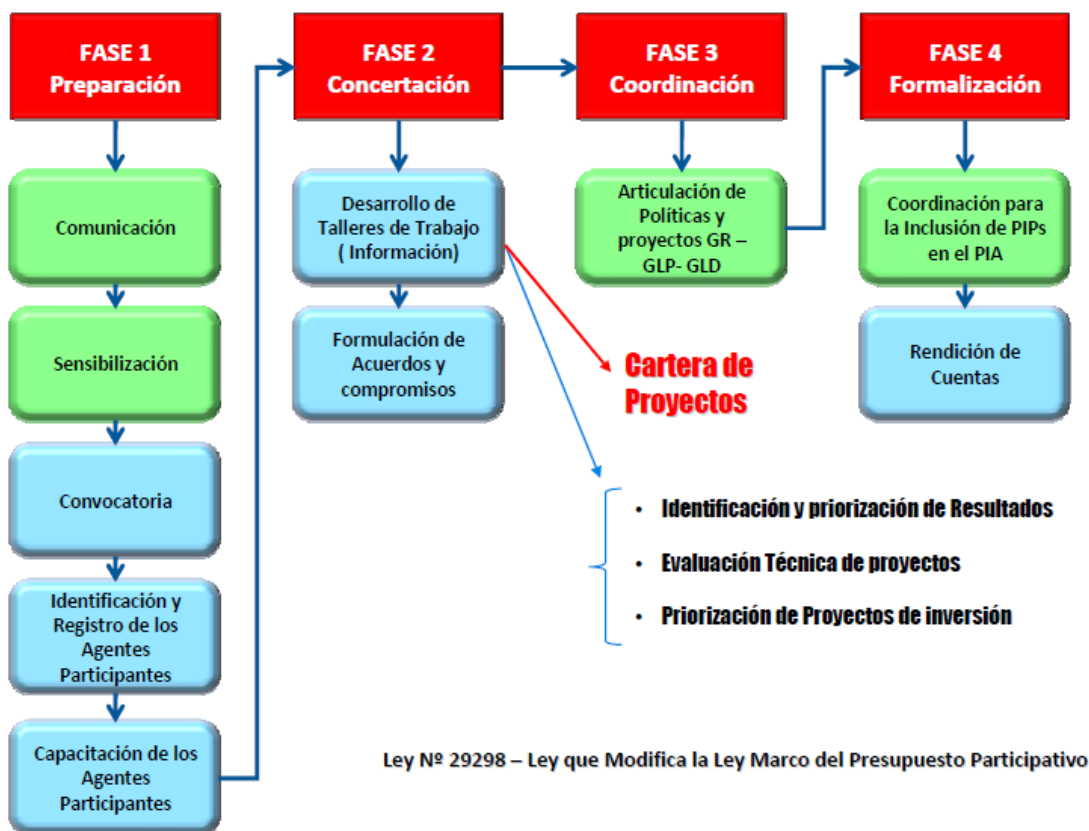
FASE 1
Preparación

Comunicación

Sensibilización

Convocatoria

Identificación y Registro de los Agentes Participantes

Capacitación de los Agentes Participantes

FASE 2
Concertación

Desarrollo de Talleres de Trabajo ( Información)

Formulación de Acuerdos y compromisos

FASE 3
Coordinación

Articulación de Políticas y proyectos GR – GLP- GLD

FASE 4
Formalización

Coordinación para la Inclusión de PIPs en el PIA

Rendición de Cuentas

Cartera de Proyectos

• Identificación y priorización de Resultados
• Evaluación Técnica de proyectos
• Priorización de Proyectos de inversión

Ley Nº 29298 – Ley que Modifica la Ley Marco del Presupuesto Participativo